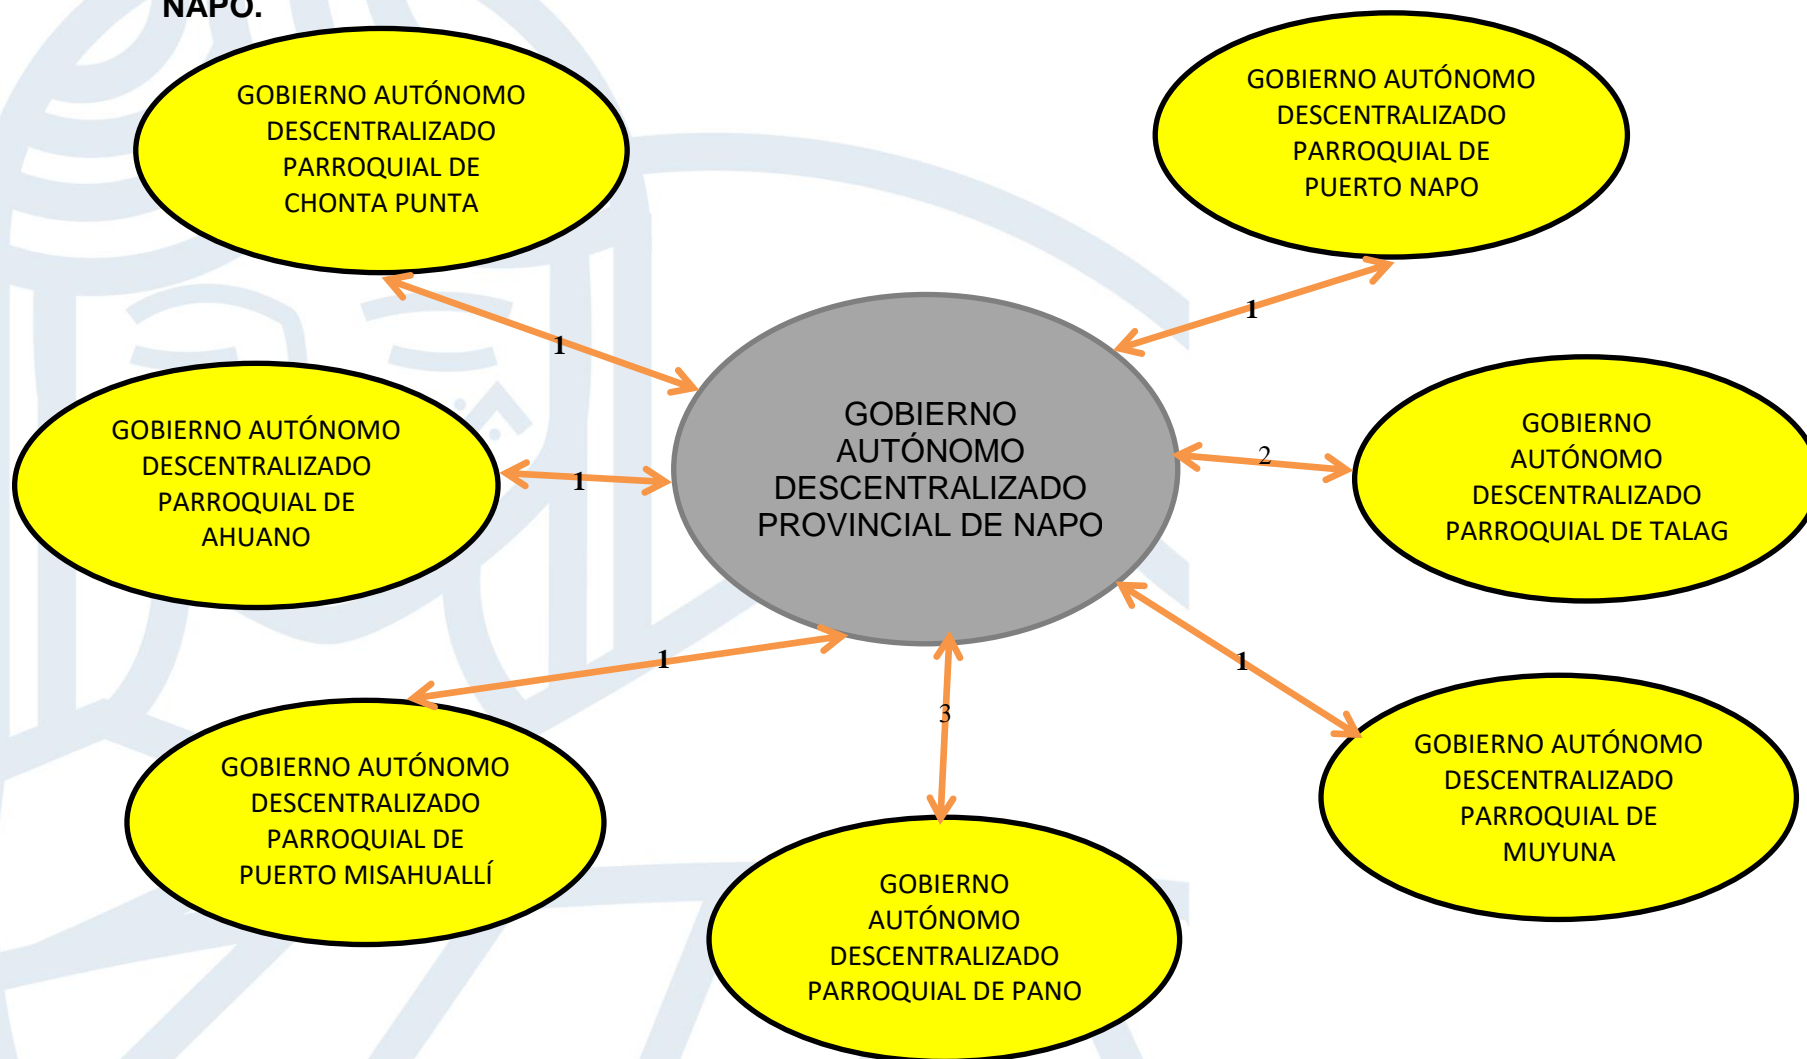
NAPO.

GOBIERNO AUTÓNOMO DESCENTRALIZADO PARROQUIAL DE CHONTA PUNTA

GOBIERNO AUTÓNOMO DESCENTRALIZADO PARROQUIAL DE PUERTO NAPO

1

1

GOBIERNO AUTÓNOMO DESCENTRALIZADO PROVINCIAL DE NAPO

GOBIERNO AUTÓNOMO DESCENTRALIZADO PARROQUIAL DE AHUANO

1

2

GOBIERNO AUTÓNOMO DESCENTRALIZADO PARROQUIAL DE TALAG

1

1

3

GOBIERNO AUTÓNOMO DESCENTRALIZADO PARROQUIAL DE PUERTO MISAHUALLÍ

GOBIERNO AUTÓNOMO DESCENTRALIZADO PARROQUIAL DE MUYUNA

GOBIERNO AUTÓNOMO DESCENTRALIZADO PARROQUIAL DE PANO